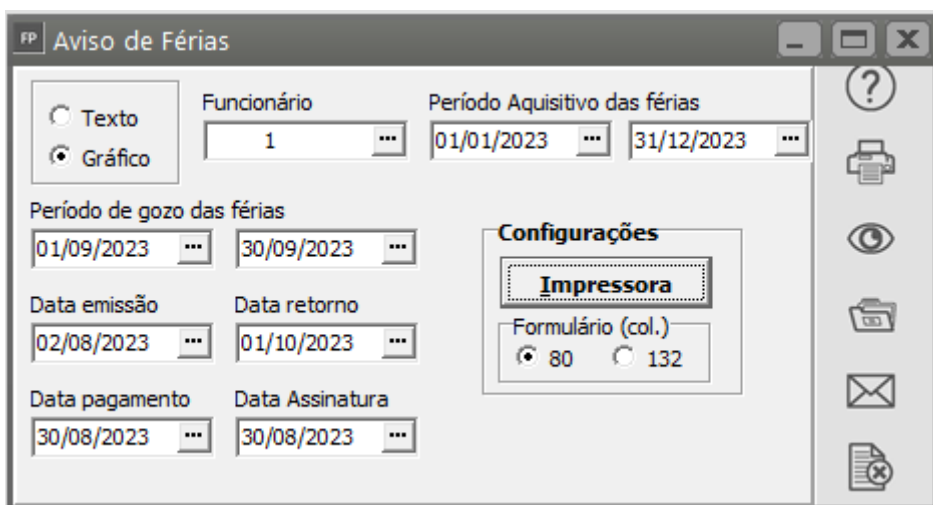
FP Aviso de Férias

Texto
Gráfico

Funcionário
1 ...

Período Aquisitivo das férias
01/01/2023 ... 31/12/2023 ...

Período de gozo das férias
01/09/2023 ... 30/09/2023 ...

Configurações
Impressora

Formulário (col.)
80 132

Data emissão
02/08/2023 ...

Data retorno
01/10/2023 ...

Data pagamento
30/08/2023 ...

Data Assinatura
30/08/2023 ...